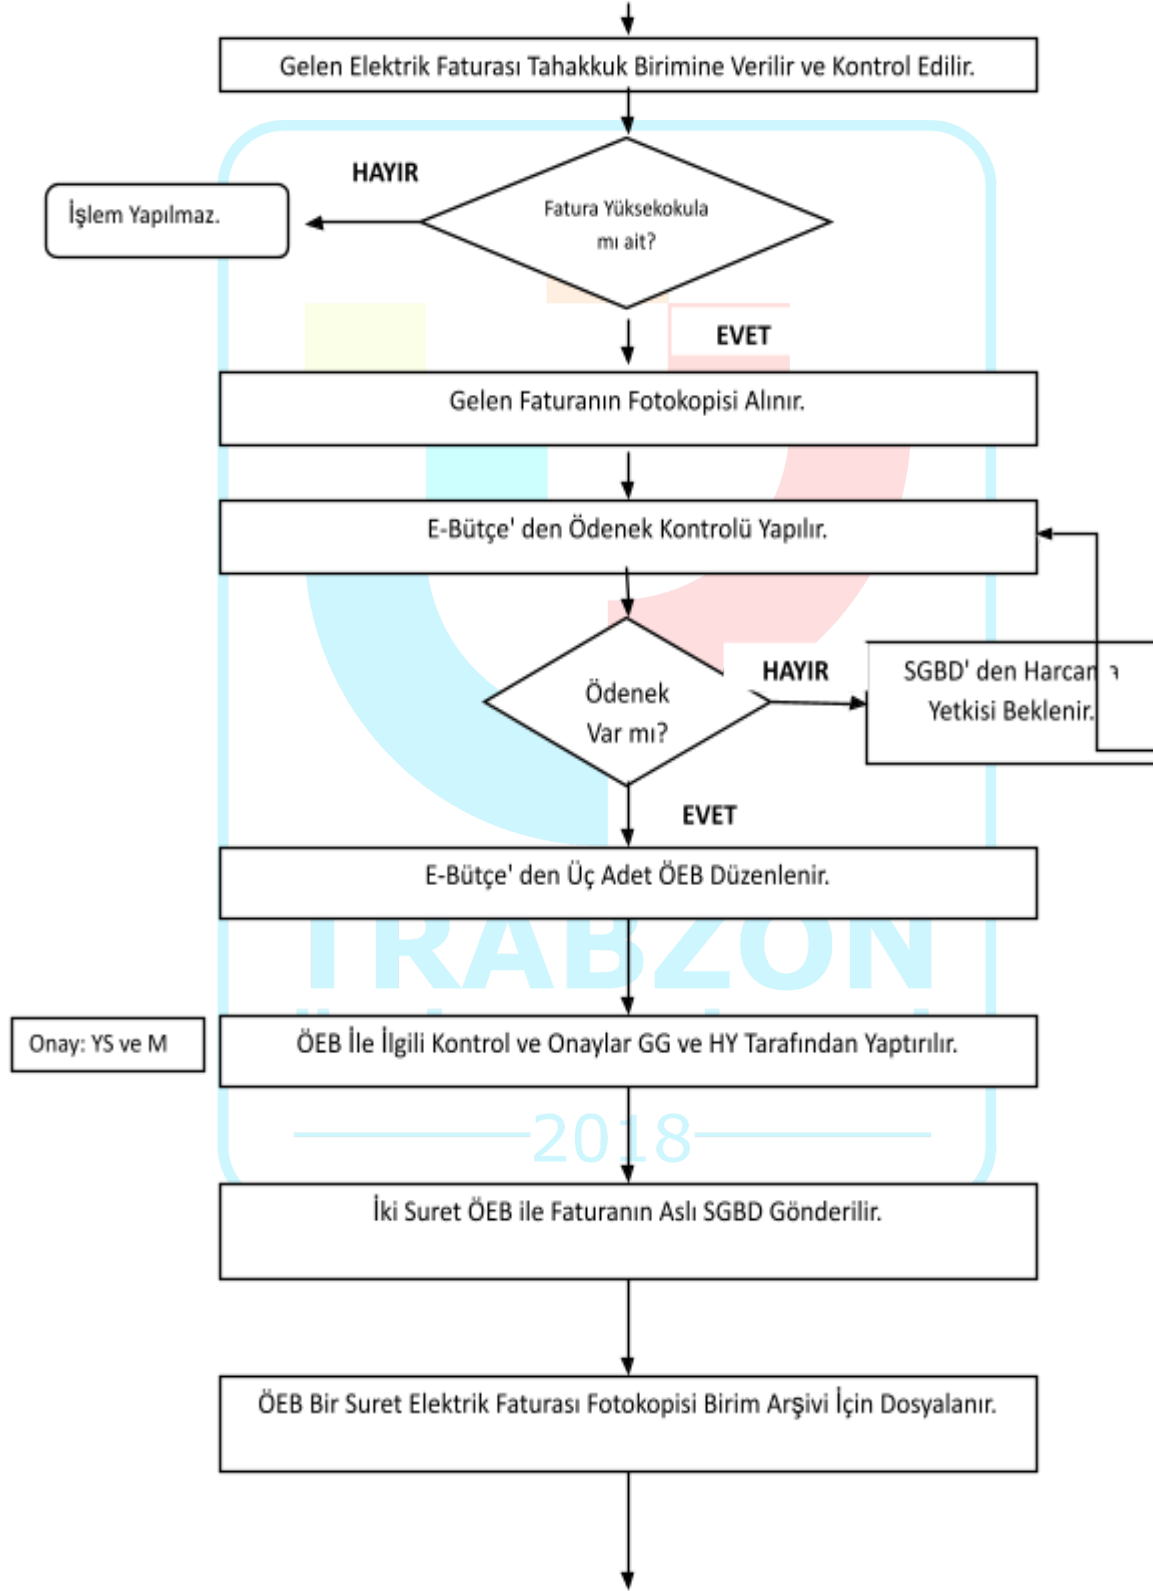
Gelen Elektrik Faturası Tahakkuk Birimine Verilir ve Kontrol Edilir.

HAYIR

İşlem Yapılmaz.

Fatura Yüksekokula mı ait?

EVET

Gelen Faturanın Fotokopisi Alınır.

E-Bütçe' den Ödenek Kontrolü Yapılır.

Ödenek Var mı?

HAYIR

SGBD' den Harcam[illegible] Yetkisi Beklenir.

EVET

E-Bütçe' den Üç Adet ÖEB Düzenlenir.

TRABZON

Onay: YS ve M

ÖEB İle İlgili Kontrol ve Onaylar GG ve HY Tarafından Yaptırılır.

2018

İki Suret ÖEB ile Faturanın Aslı SGBD Gönderilir.

ÖEB Bir Suret Elektrik Faturası Fotokopisi Birim Arşivi İçin Dosyalanır.